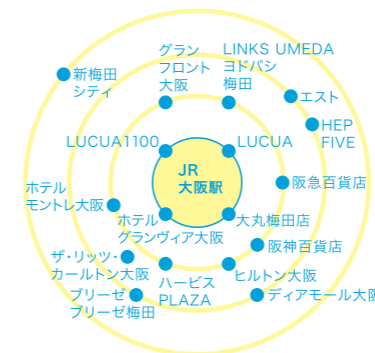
JR
大阪駅

LUCUA1100
LUCUA

グラン
フロント
大阪

LINKS UMEDA
ヨドバシ
梅田

新梅田
シティ

エスト

HEP
FIVE

阪急百貨店

ホテル
モントレ大阪

ホテル
グランヴィア大阪

大丸梅田店

阪神百貨店

ザ・リッツ・
カールトン大阪

ハービス
PLAZA

ヒルトン大阪

ディアモール大阪

ブリーゼ
ブリーゼ梅田